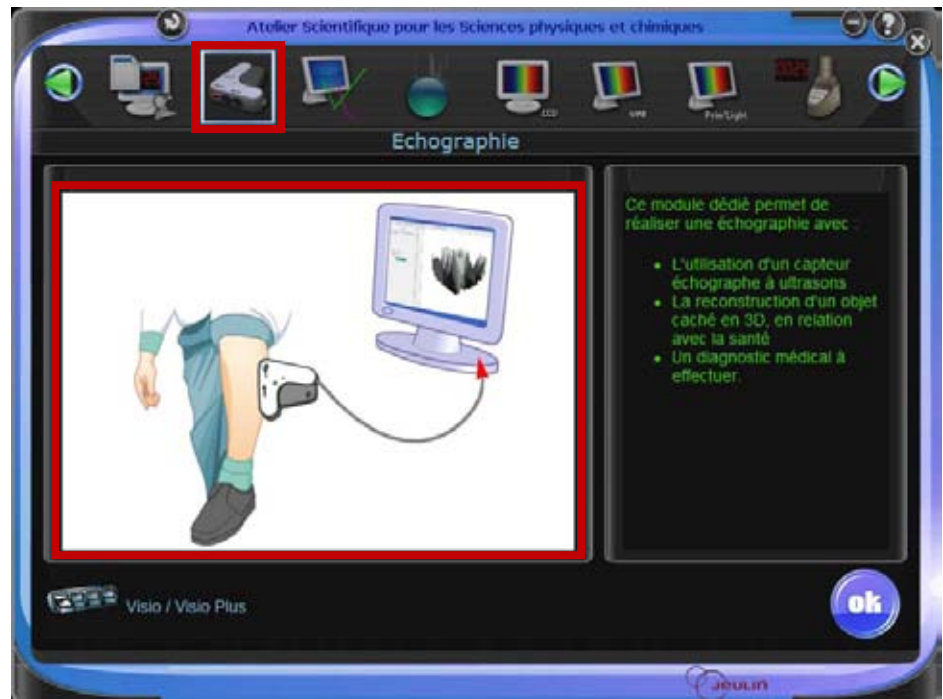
Atelier Scientifique pour les Sciences physiques et chimiques

CCD

UV

Prim'Light

Echographie

Ce module dédié permet de réaliser une échographie avec :

- L'utilisation d'un capteur échographe à ultrasons
- La reconstruction d'un objet caché en 3D, en relation avec la santé
- Un diagnostic médical à effectuer.

Visio / Visio Plus

ok

Jeulin